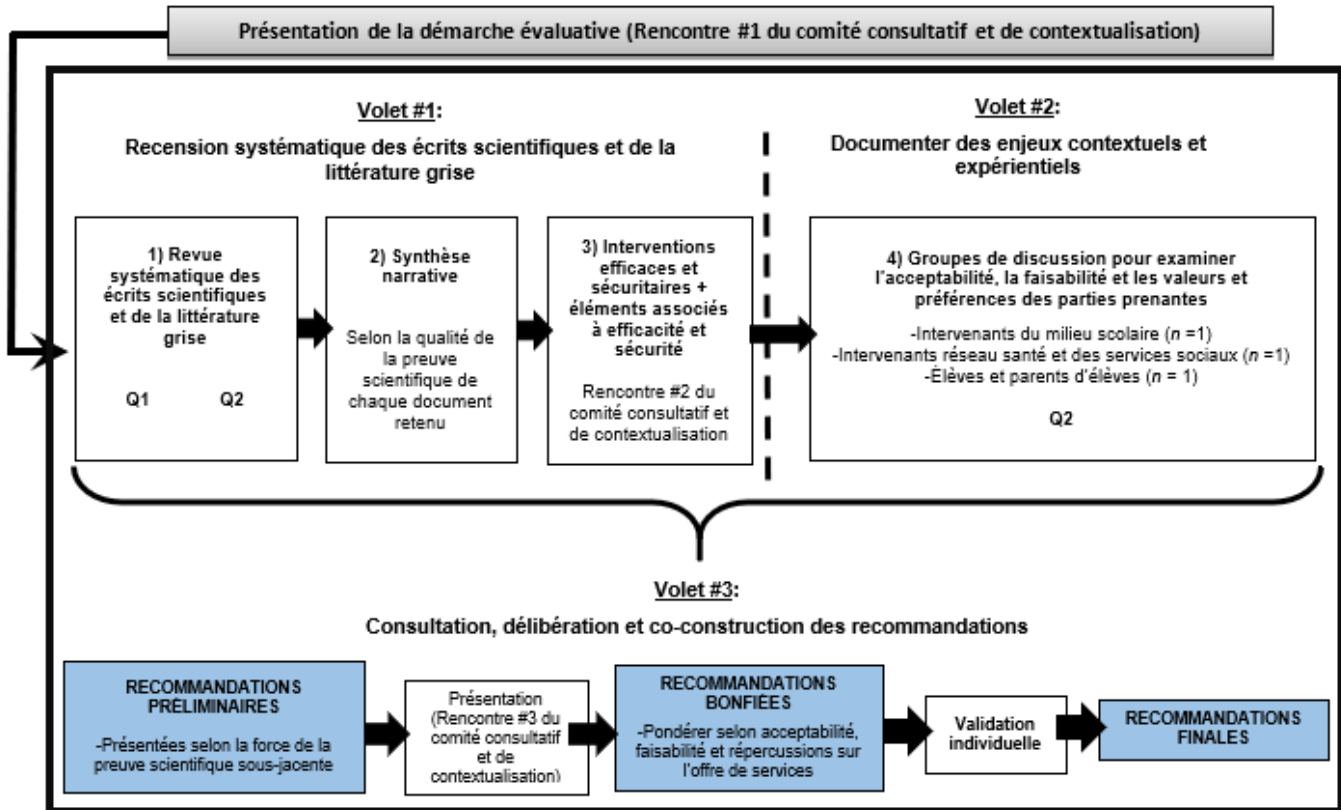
Présentation de la démarche évaluative (Rencontre #1 du comité consultatif et de contextualisation)

Volet #1:

Recension systématique des écrits scientifiques et de la littérature grise

Volet #2:

Documenter des enjeux contextuels et expérientiels

1) Revue systématique des écrits scientifiques et de la littérature grise

Q1 Q2

2) Synthèse narrative

Selon la qualité de la preuve scientifique de chaque document retenu

3) Interventions efficaces et sécuritaires + éléments associés à efficacité et sécurité

Rencontre #2 du comité consultatif et de contextualisation

4) Groupes de discussion pour examiner l'acceptabilité, la faisabilité et les valeurs et préférences des parties prenantes

-Intervenants du milieu scolaire ($n$ =1)
-Intervenants réseau santé et des services sociaux ($n$ =1)
-Élèves et parents d'élèves ($n$ = 1)

Q2

Volet #3:

Consultation, délibération et co-construction des recommandations

RECOMMANDATIONS PRÉLIMINAIRES

-Présentées selon la force de la preuve scientifique sous-jacente

Présentation (Rencontre #3 du comité consultatif et de contextualisation)

RECOMMANDATIONS BONFIÉES

-Pondérer selon acceptabilité, faisabilité et répercussions sur l'offre de services

Validation individuelle

RECOMMANDATIONS FINALES